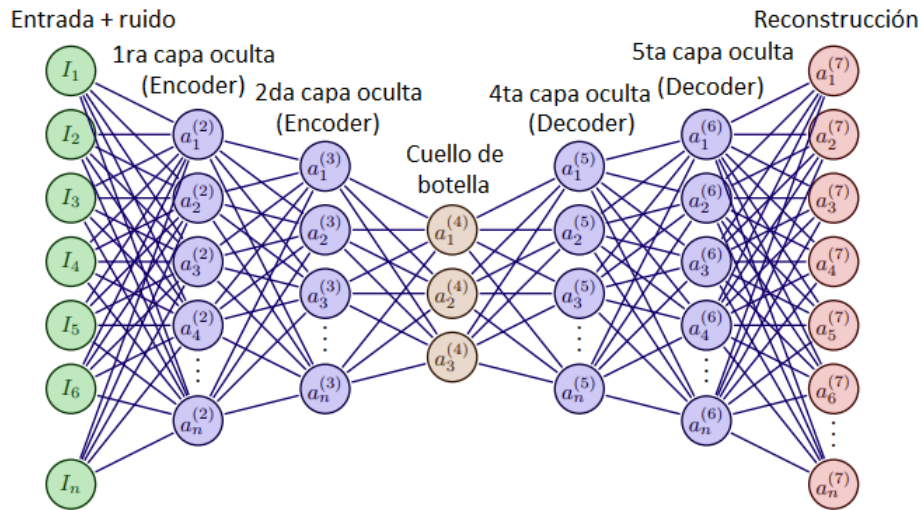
Entrada + ruido

1ra capa oculta (Encoder)

2da capa oculta (Encoder)

Cuello de botella

4ta capa oculta (Decoder)

5ta capa oculta (Decoder)

Reconstrucción

$I_1$ $I_2$ $I_3$ $I_4$ $I_5$ $I_6$ $I_n$

$a_1^{(2)}$ $a_2^{(2)}$ $a_3^{(2)}$ $a_4^{(2)}$ $\vdots$ $a_n^{(2)}$

$a_1^{(3)}$ $a_2^{(3)}$ $a_3^{(3)}$ $\vdots$ $a_n^{(3)}$

$a_1^{(4)}$ $a_2^{(4)}$ $a_3^{(4)}$

$a_1^{(5)}$ $a_2^{(5)}$ $a_3^{(5)}$ $\vdots$ $a_n^{(5)}$

$a_1^{(6)}$ $a_2^{(6)}$ $a_3^{(6)}$ $a_4^{(6)}$ $\vdots$ $a_n^{(6)}$

$a_1^{(7)}$ $a_2^{(7)}$ $a_3^{(7)}$ $a_4^{(7)}$ $a_5^{(7)}$ $a_6^{(7)}$ $\vdots$ $a_n^{(7)}$